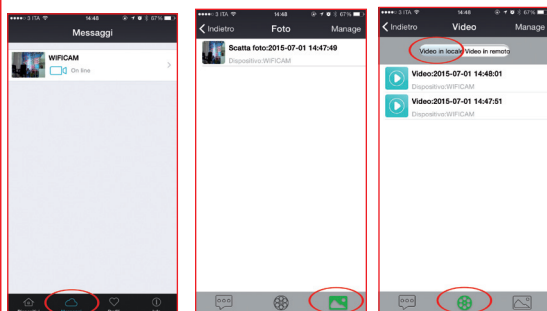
●●●●○ 3 ITA 14:46 67%

Messaggi

WIFICAM

On line

●●●●○ 3 ITA 14:48 67%

Indietro Foto Manage

Scatta foto:2015-07-01 14:47:49

Dispositivo:WIFICAM

●●●●○ 3 ITA 14:48 67%

Indietro Video Manage

Video in locale Video in remoto

Video:2015-07-01 14:48:01

Dispositivo:WIFICAM

Video:2015-07-01 14:47:51

Dispositivo:WIFICAM